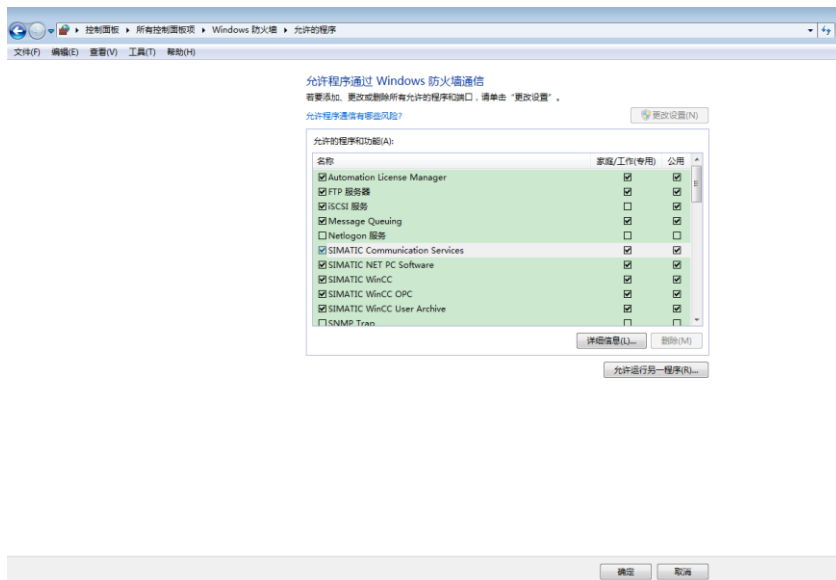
▸ 控制面板 ▸ 所有控制面板项 ▸ Windows 防火墙 ▸ 允许的程序

文件(F) 编辑(E) 查看(V) 工具(T) 帮助(H)

允许程序通过 Windows 防火墙通信

若要添加、更改或删除所有允许的程序和端口，请单击"更改设置"。

允许程序通信有哪些风险?

更改设置(N)

允许的程序和功能(A):

| 名称 | 家庭/工作(专用) | 公用 |
|---|---|---|
| ☑Automation License Manager | ☑ | ☑ |
| ☑FTP 服务器 | ☑ | ☑ |
| ☑iSCSI 服务 | ☐ | ☑ |
| ☑Message Queuing | ☑ | ☑ |
| ☐Netlogon 服务 | ☐ | ☐ |
| ☑SIMATIC Communication Services | ☑ | ☑ |
| ☑SIMATIC NET PC Software | ☑ | ☑ |
| ☑SIMATIC WinCC | ☑ | ☑ |
| ☑SIMATIC WinCC OPC | ☑ | ☑ |
| ☑SIMATIC WinCC User Archive | ☑ | ☑ |
| ☐SNMP Trap | ☐ | ☐ |

详细信息(L)... 删除(M)

允许运行另一程序(R)...

确定 取消